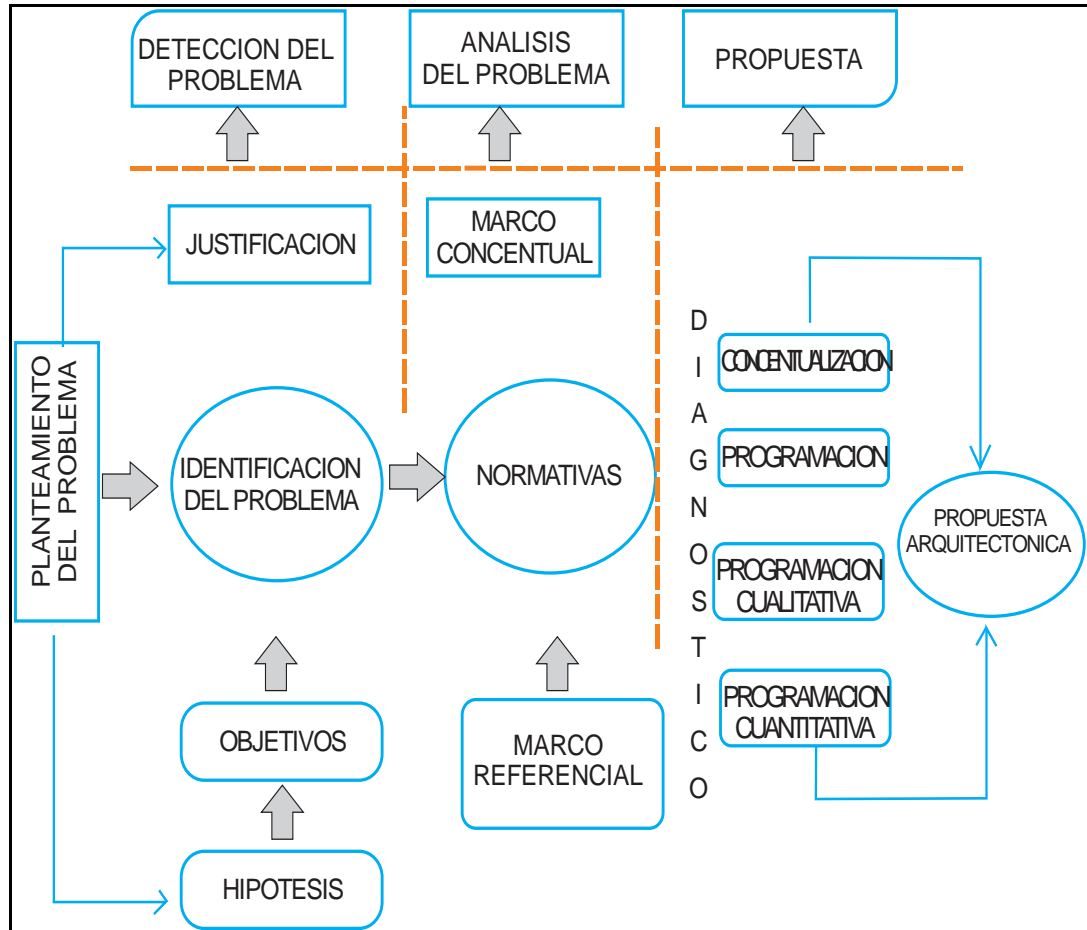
DETECCION DEL PROBLEMA

ANALISIS DEL PROBLEMA

PROPUESTA

JUSTIFICACION

MARCO CONCENTUAL

PLANTEAMIENTO DEL PROBLEMA

IDENTIFICACION DEL PROBLEMA

NORMATIVAS

D I A G N O S T I C O

CONCENTUALIZACION

PROGRAMACION

PROGRAMACION CUALITATIVA

PROGRAMACION CUANTITATIVA

PROPUESTA ARQUITECTONICA

OBJETIVOS

MARCO REFERENCIAL

HIPOTESIS